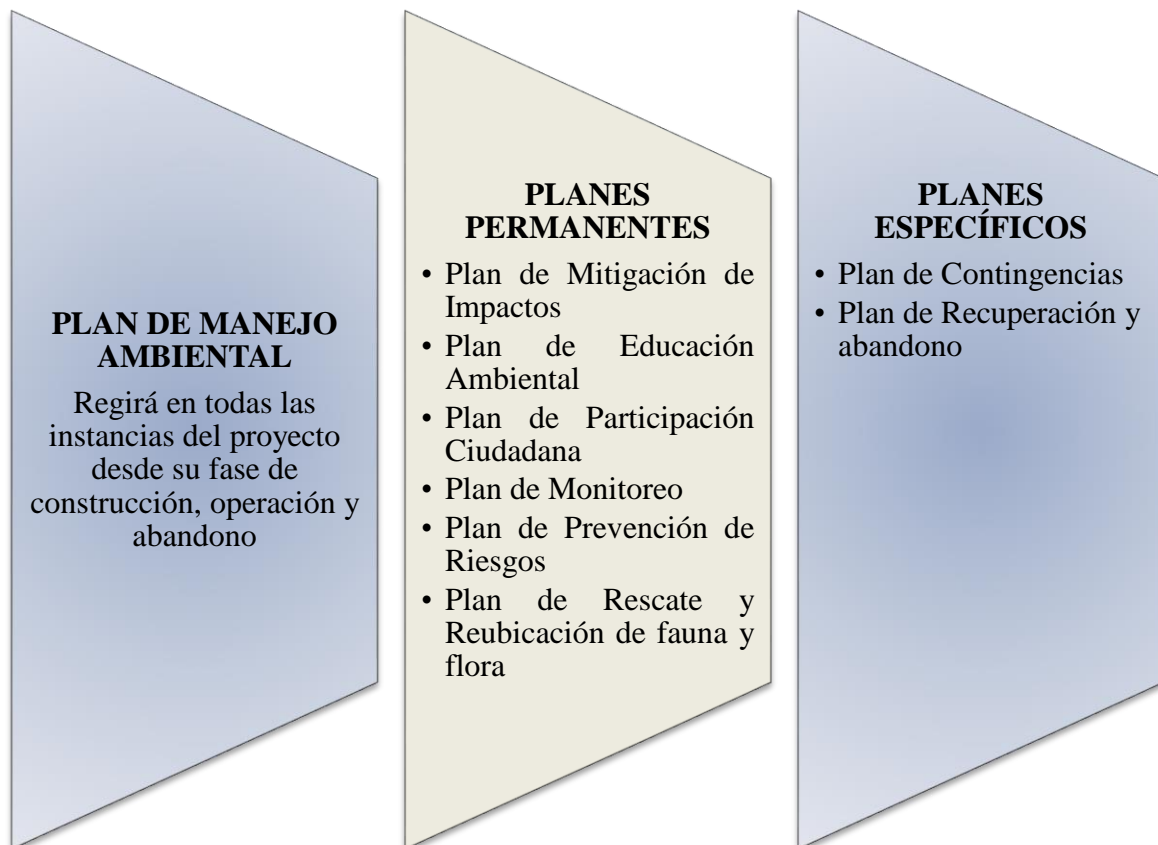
PLAN DE MANEJO AMBIENTAL

Regirá en todas las instancias del proyecto desde su fase de construcción, operación y abandono

PLANES PERMANENTES

• Plan de Mitigación de Impactos
• Plan de Educación Ambiental
• Plan de Participación Ciudadana
• Plan de Monitoreo
• Plan de Prevención de Riesgos
• Plan de Rescate y Reubicación de fauna y flora

PLANES ESPECÍFICOS

• Plan de Contingencias
• Plan de Recuperación y abandono